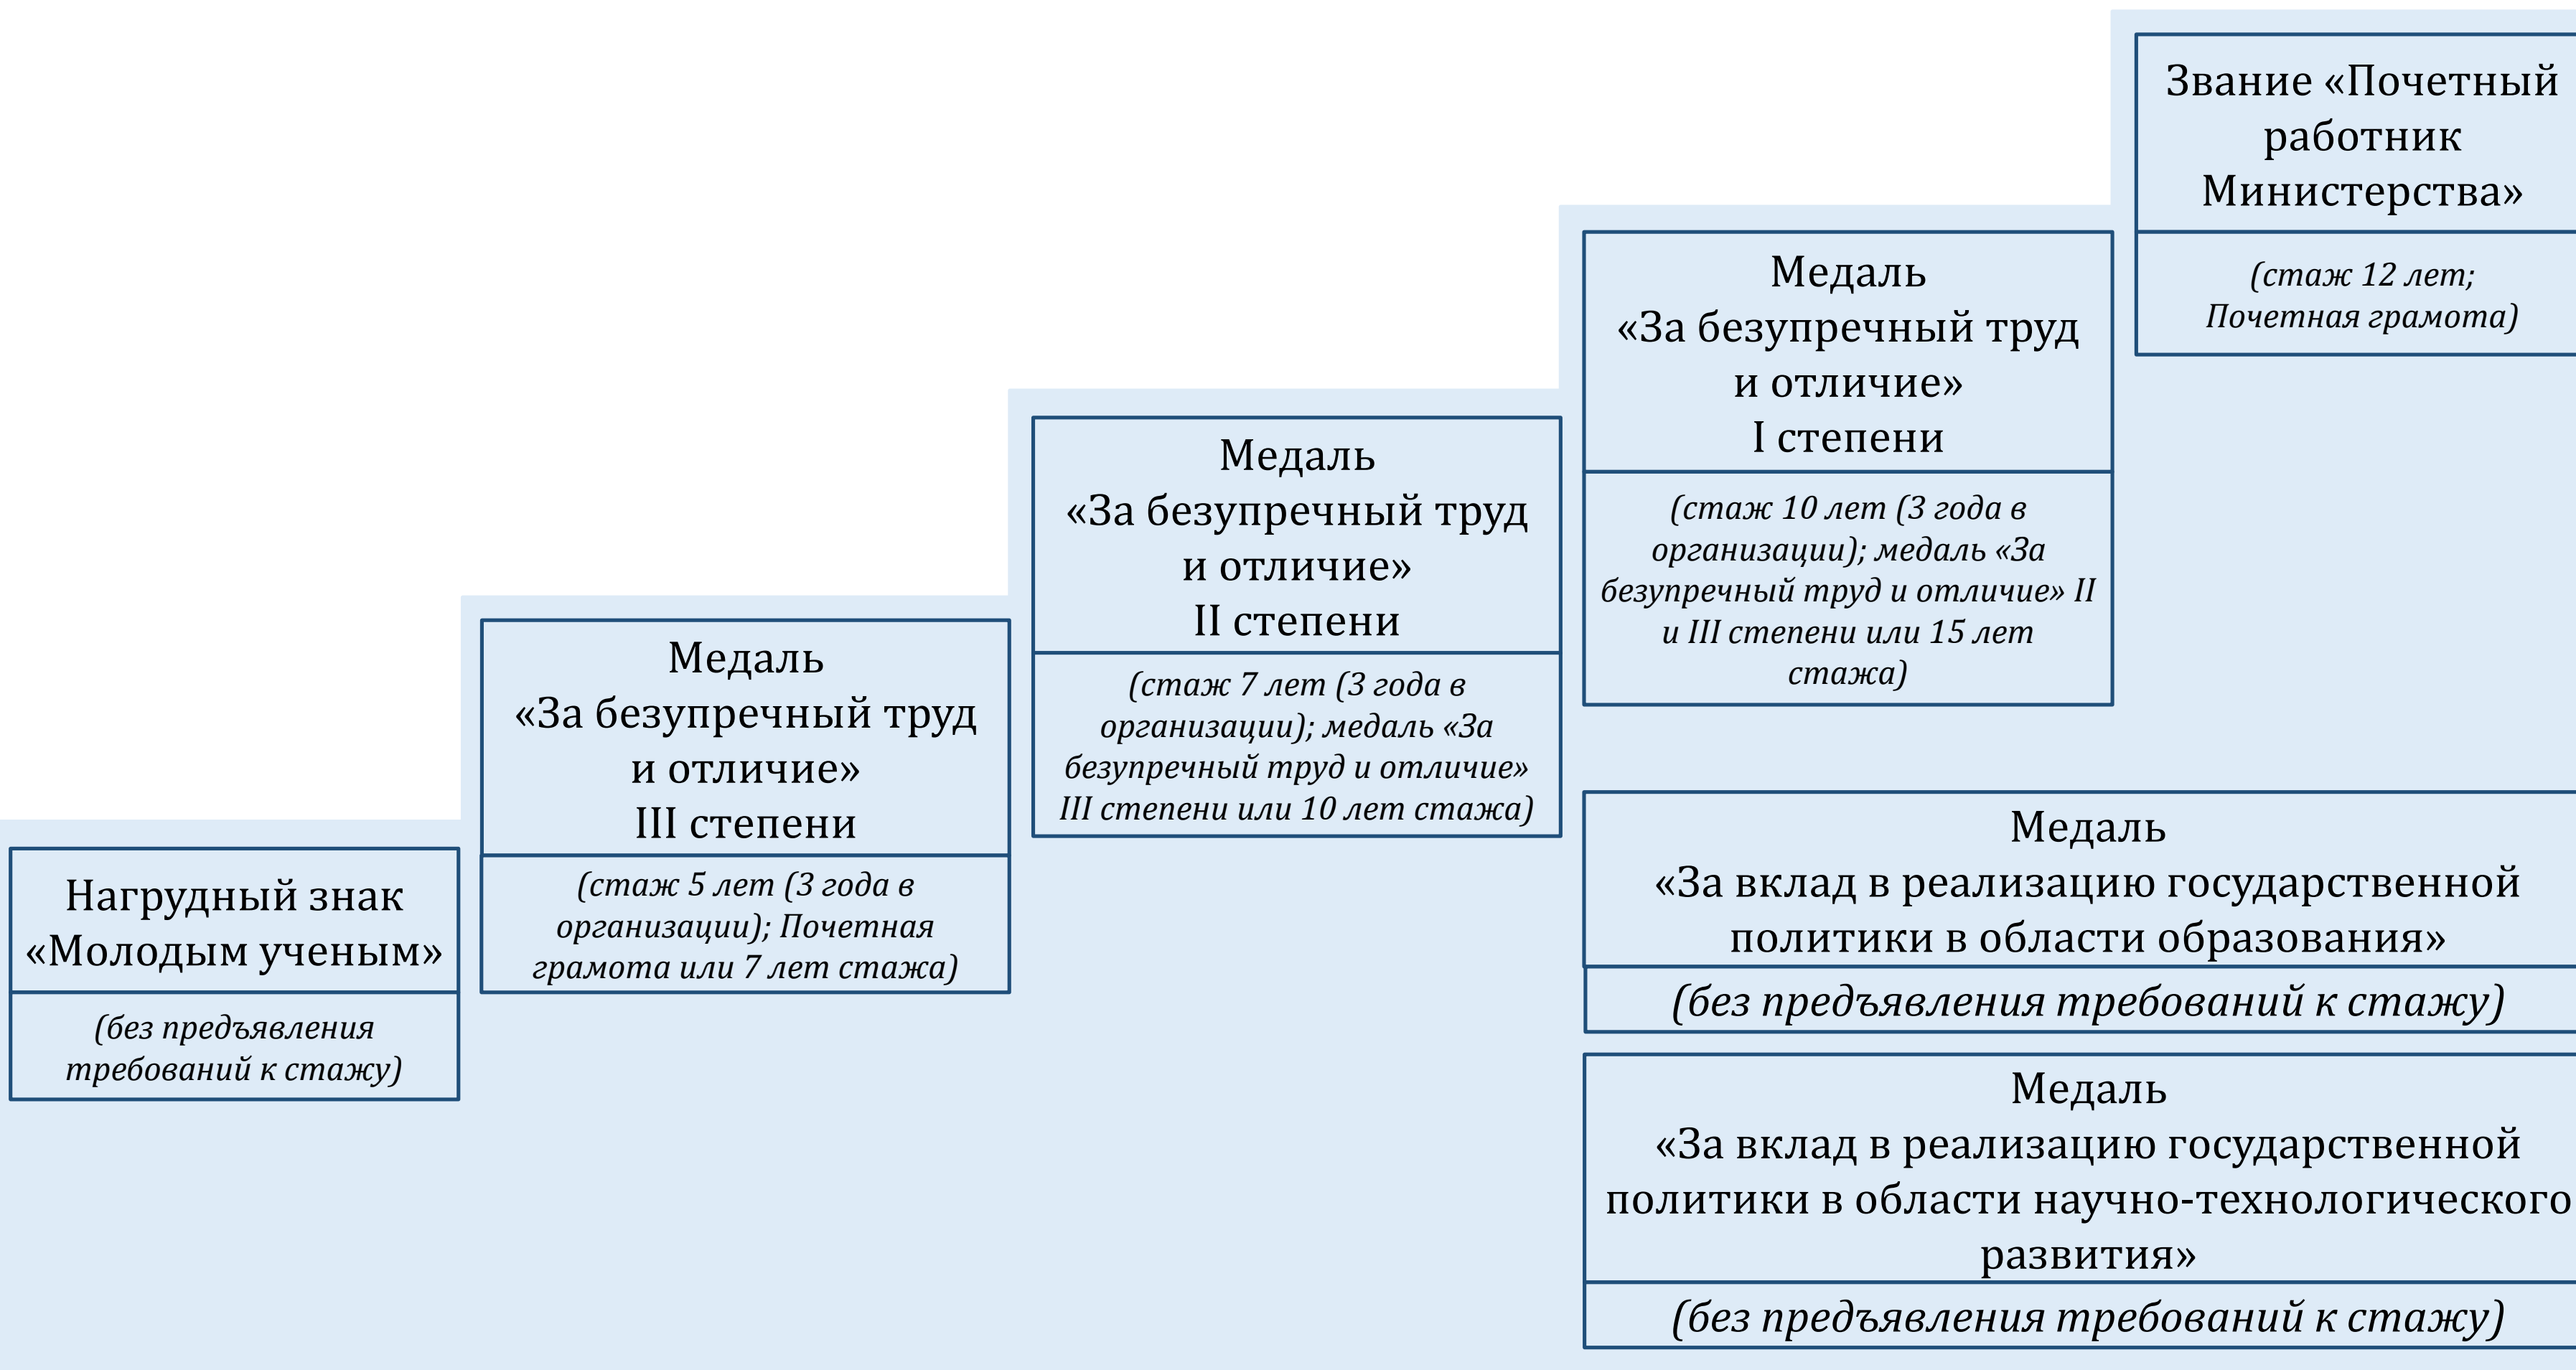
Звание «Почетный работник Министерства»

(стаж 12 лет; Почетная грамота)

Медаль «За безупречный труд и отличие» I степени

(стаж 10 лет (3 года в организации); медаль «За безупречный труд и отличие» II и III степени или 15 лет стажа)

Медаль «За безупречный труд и отличие» II степени

(стаж 7 лет (3 года в организации); медаль «За безупречный труд и отличие» III степени или 10 лет стажа)

Медаль «За безупречный труд и отличие» III степени

(стаж 5 лет (3 года в организации); Почетная грамота или 7 лет стажа)

Нагрудный знак «Молодым ученым»

(без предъявления требований к стажу)

Медаль «За вклад в реализацию государственной политики в области образования»

(без предъявления требований к стажу)

Медаль «За вклад в реализацию государственной политики в области научно-технологического развития»

(без предъявления требований к стажу)